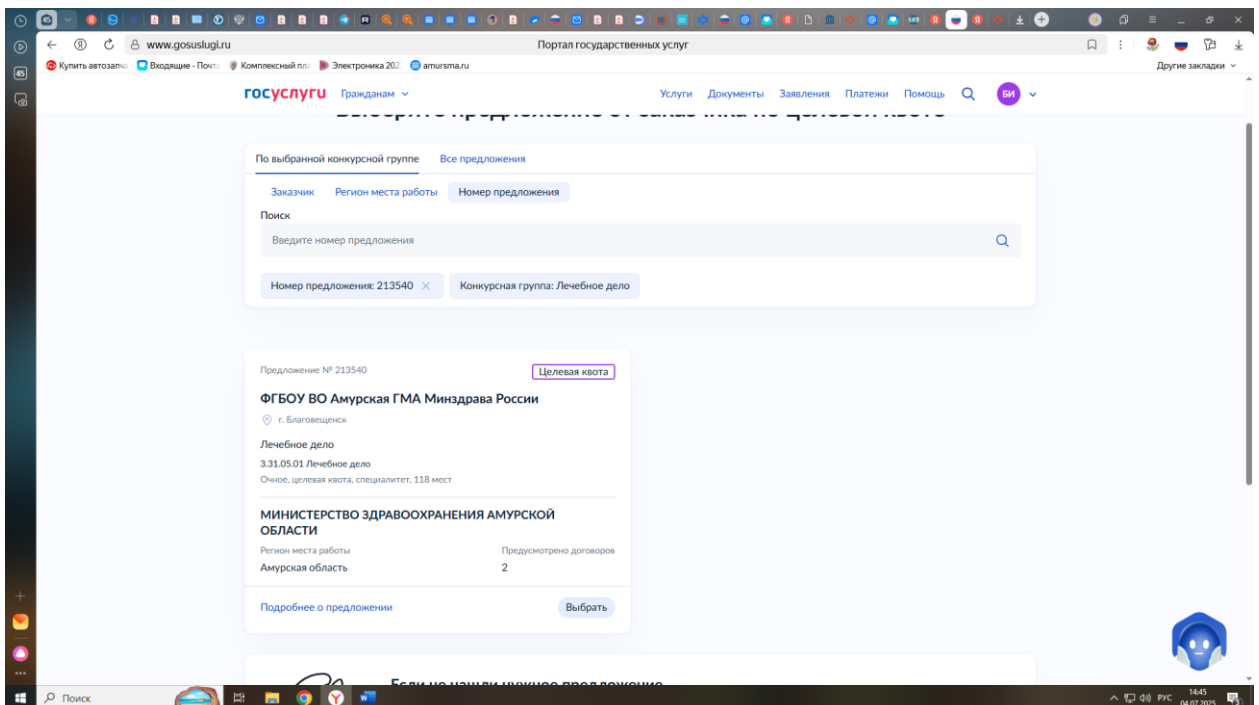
www.gosuslugi.ru
Портал государственных услуг
Купить автозапч | Входящие - Почта | Комплексный пла | Электроника 202 | amursma.ru
Другие закладки

госуслуги Гражданам
Услуги Документы Заявления Платежи Помощь БИ

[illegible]

По выбранной конкурсной группе
Все предложения

Заказчик Регион места работы Номер предложения

Поиск
Введите номер предложения

Номер предложения: 213540 ×
Конкурсная группа: Лечебное дело

Предложение № 213540
Целевая квота
ФГБОУ ВО Амурская ГМА Минздрава России
г. Благовещенск
Лечебное дело
3.31.05.01 Лечебное дело
Очное, целевая квота, специалитет, 118 мест

МИНИСТЕРСТВО ЗДРАВООХРАНЕНИЯ АМУРСКОЙ ОБЛАСТИ
Регион места работы
Амурская область
Предусмотрено договоров
2

Подробнее о предложении
Выбрать

Если не нашли нужное предложение

Поиск
РУС 14:45 04.07.2025